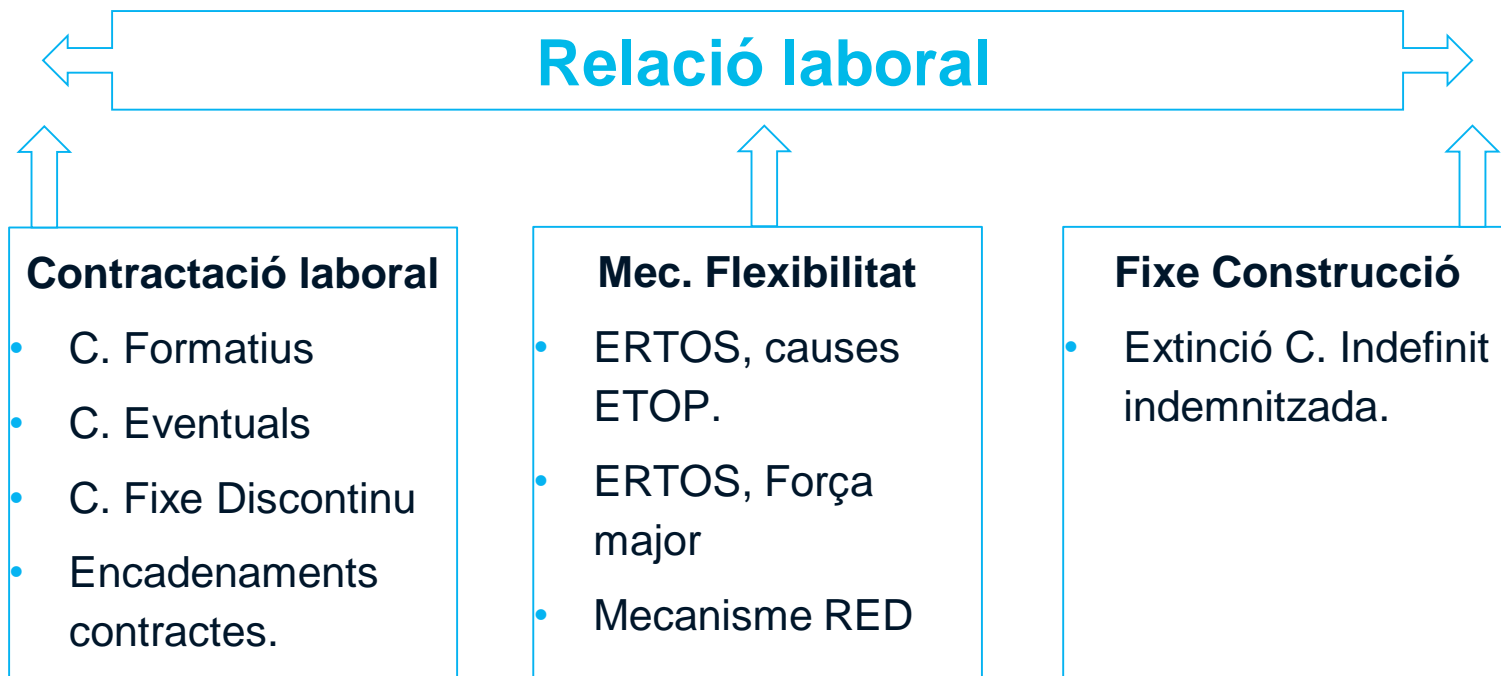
Relació laboral

Contractació laboral
- C. Formatius
- C. Eventuals
- C. Fixe Discontinu
- Encadenaments contractes.

Mec. Flexibilitat
- ERTOS, causes ETOP.
- ERTOS, Força major
- Mecanisme RED

Fixe Construcció
- Extinció C. Indefinit indemnitzada.